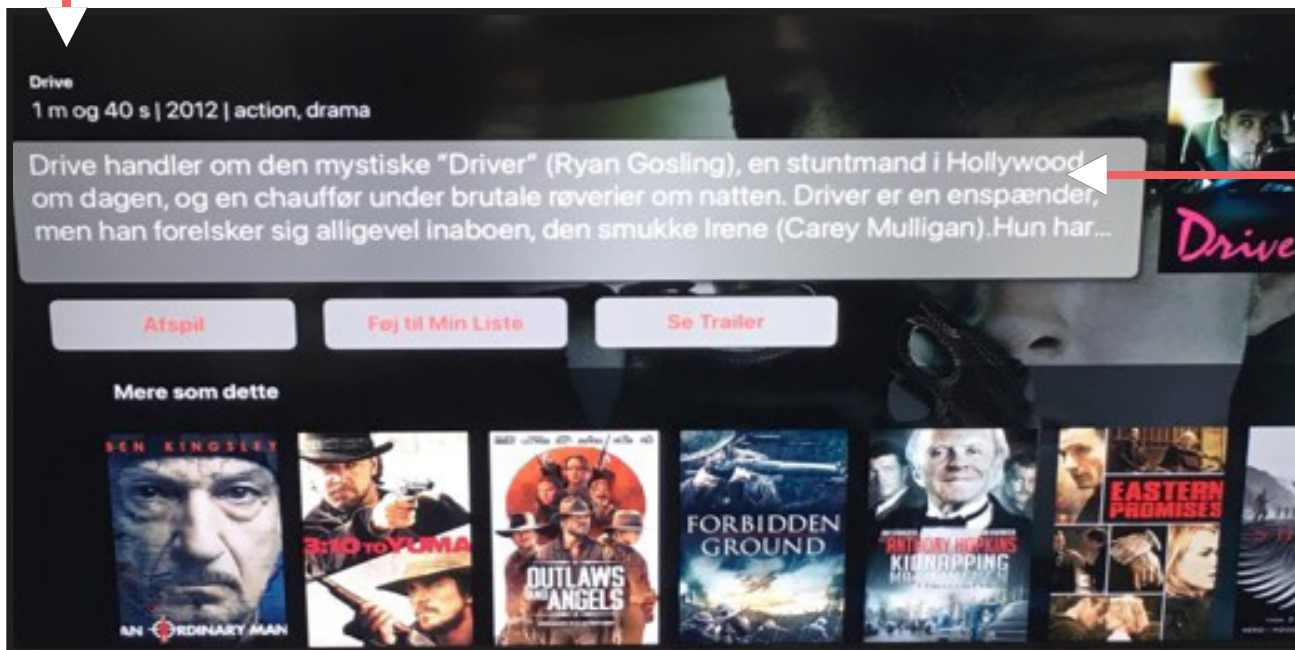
Drive
1 m og 40 s | 2012 | action, drama

Drive handler om den mystiske "Driver" (Ryan Gosling), en stuntmand i Hollywood om dagen, og en chauffør under brutale røverier om natten. Driver er en enspænder, men han forelsker sig alligevel inaboen, den smukke Irene (Carey Mulligan).Hun har...

Drive

Afspil

Føj til Min Liste

Se Trailer

Mere som dette

BEN KINGSLEY
AN ORDINARY MAN

3:10 TO YUMA

OUTLAWS AND ANGELS

FORBIDDEN GROUND

ANTHONY HOPKINS
KIDNAPPING
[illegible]

EASTERN PROMISES